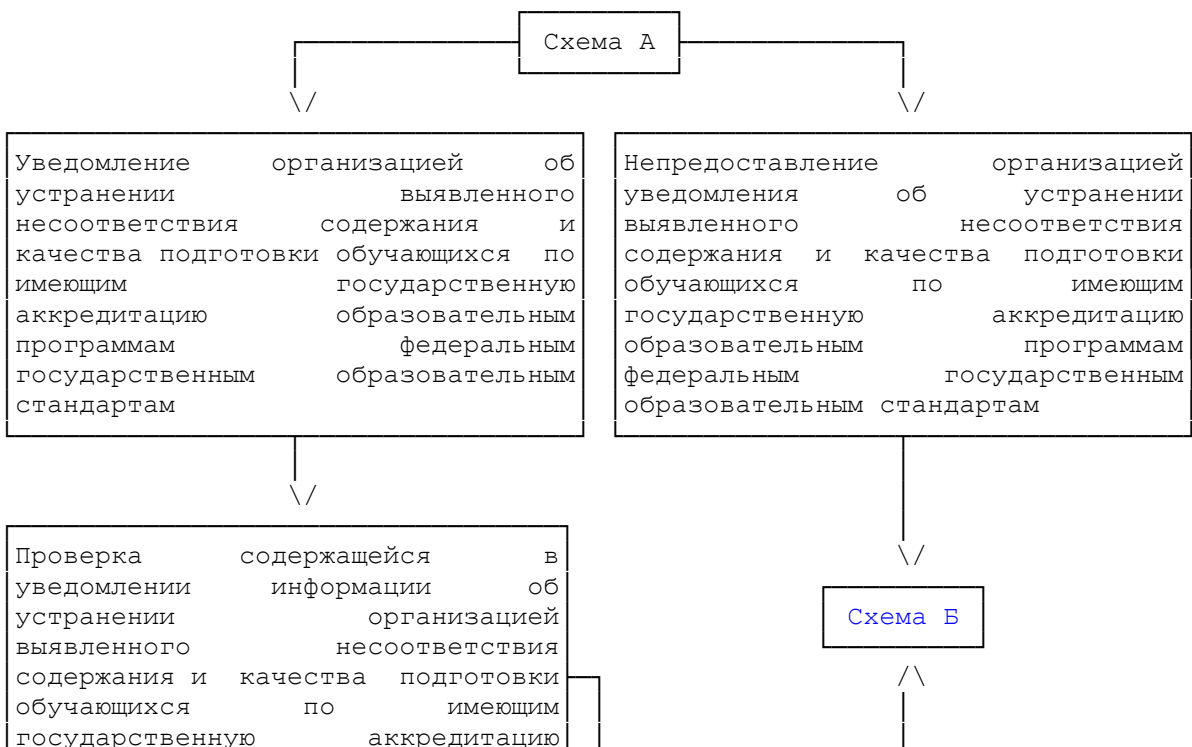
Схема А

\/

\/

Уведомление организацией об устранении выявленного несоответствия содержания и качества подготовки обучающихся по имеющим государственную аккредитацию образовательным программам федеральным государственным образовательным стандартам

Непредоставление организацией уведомления об устранении выявленного несоответствия содержания и качества подготовки обучающихся по имеющим государственную аккредитацию образовательным программам федеральным государственным образовательным стандартам

\/

\/

Проверка содержащейся в уведомлении информации об устранении организацией выявленного несоответствия содержания и качества подготовки обучающихся по имеющим государственную аккредитацию

Схема Б

/\